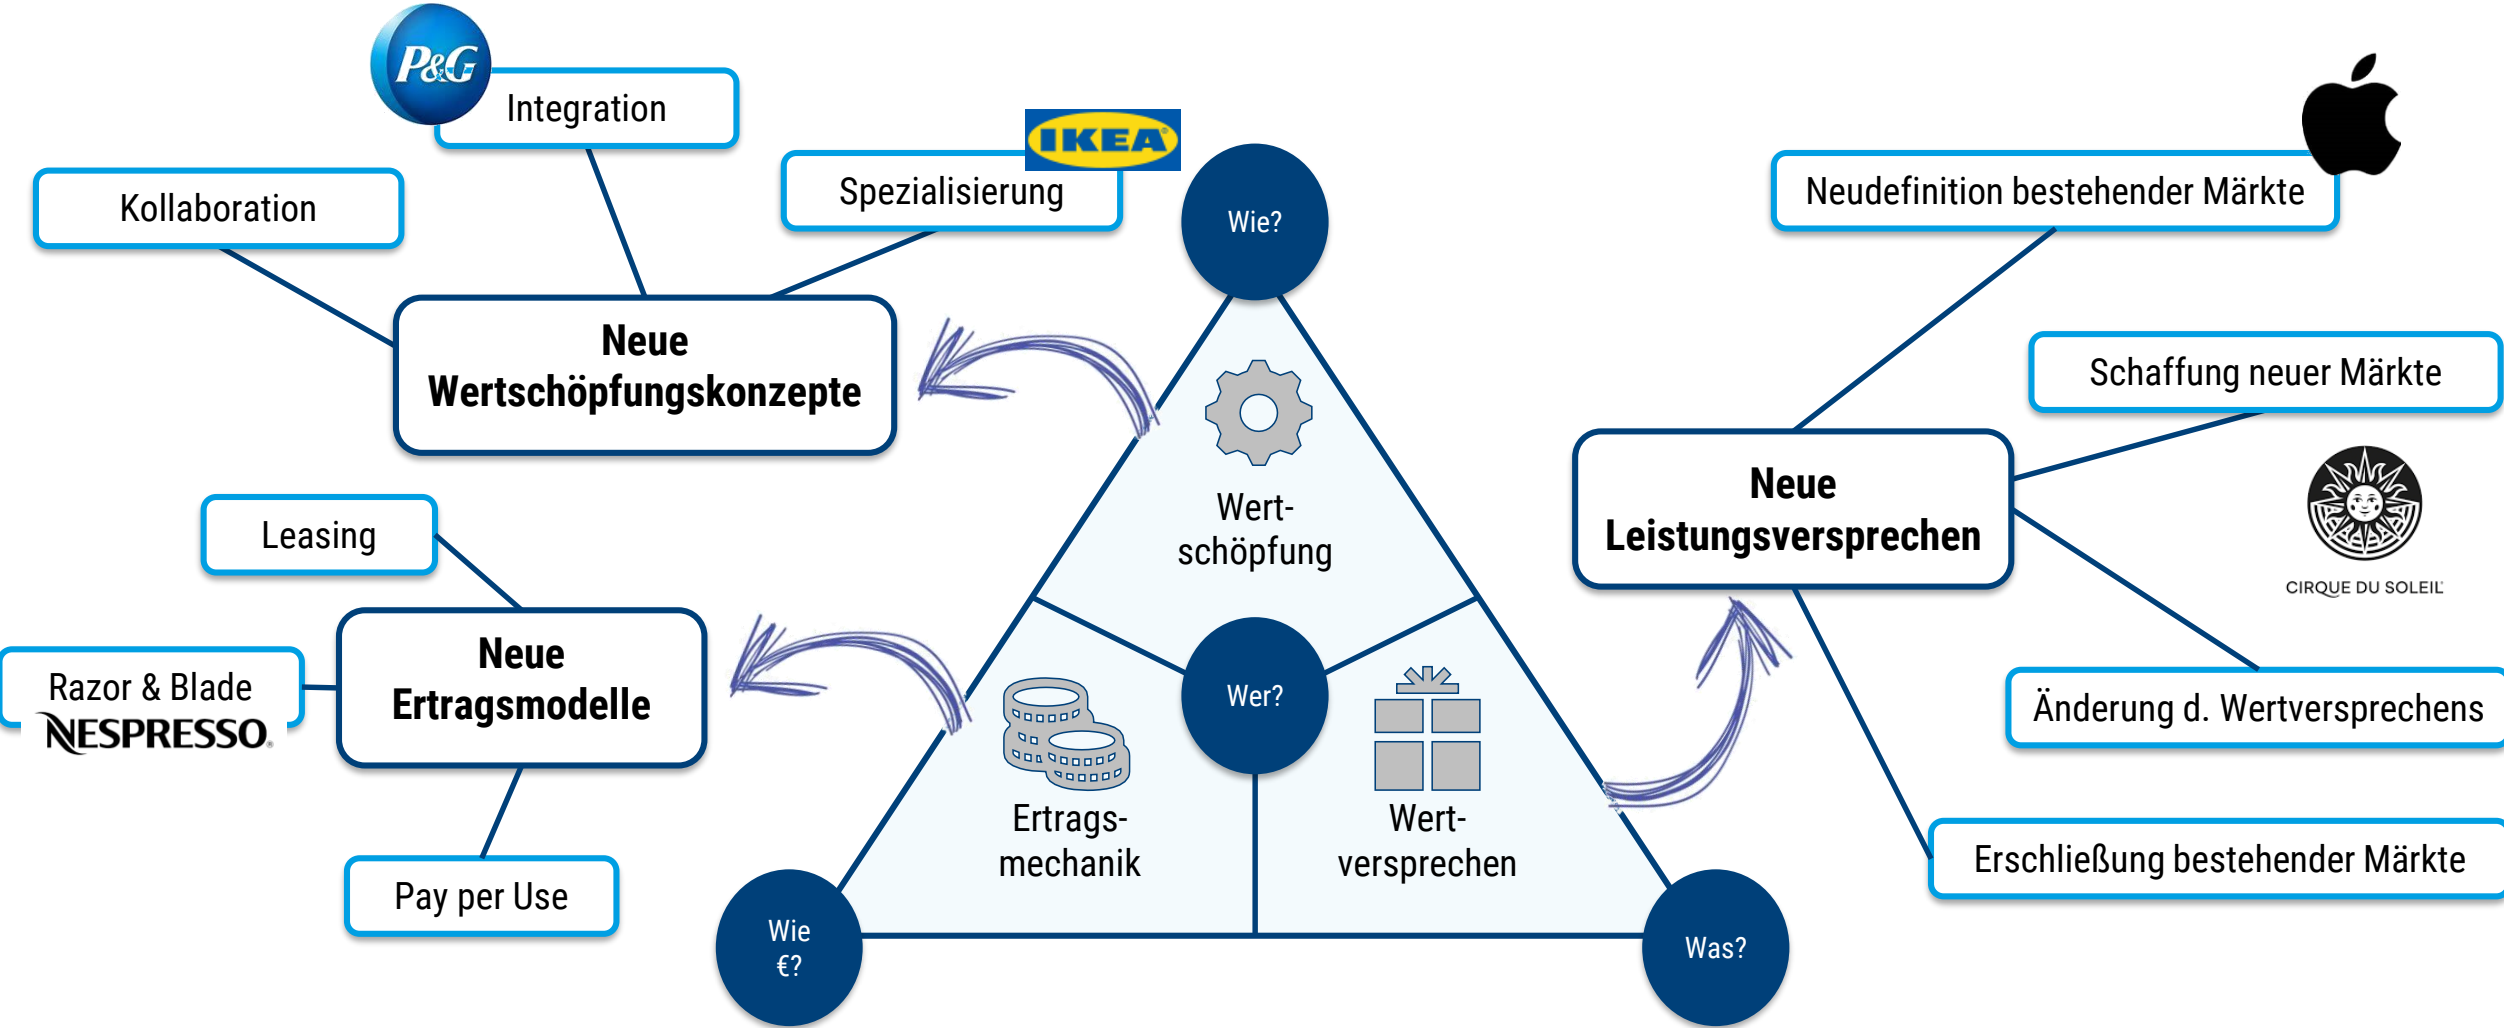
P&G

Integration

Kollaboration

IKEA

Spezialisierung

Neue Wertschöpfungskonzepte

Wie?

Wert-schöpfung

Neudefinition bestehender Märkte

Schaffung neuer Märkte

Neue Leistungsversprechen

CIRQUE DU SOLEIL

Leasing

Neue Ertragsmodelle

Razor & Blade

NESPRESSO

Pay per Use

Wer?

Ertrags-mechanik

Wert-versprechen

Änderung d. Wertversprechens

Erschließung bestehender Märkte

Wie €?

Was?